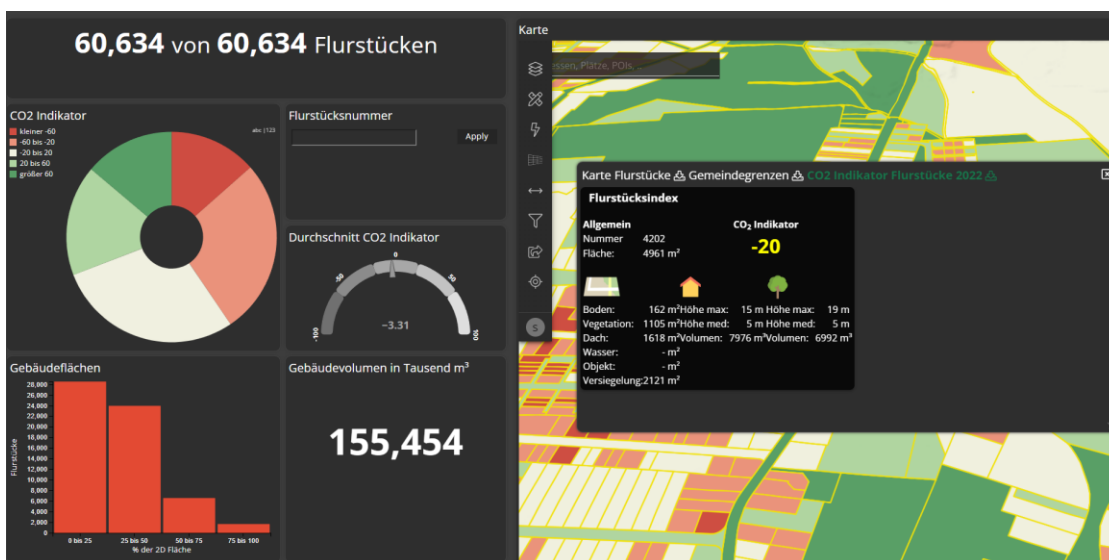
60,634 von 60,634 Flurstücken

CO2 Indikator

kleiner -60
-60 bis -20
-20 bis 20
20 bis 60
größer 60

abc | 123

Flurstücksnummer

Apply

Durchschnitt CO2 Indikator

-100 -50 0 50 100

-3.31

Gebäudeflächen

28,000
26,000
24,000
22,000
20,000
18,000
16,000
14,000
12,000
10,000
8,000
6,000
4,000
2,000
0

Flurstücke

0 bis 25
25 bis 50
50 bis 75
75 bis 100
% der 2D Fläche

Gebäudevolumen in Tausend m³

155,454

Karte

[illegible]essen, Plätze, POIs, ...

S

Karte Flurstücke Gemeindegrenzen CO2 Indikator Flurstücke 2022

Flurstücksindex

Allgemein
Nummer 4202
Fläche: 4961 m²

CO$_2$ Indikator
-20

Boden: 162 m² Höhe max: 15 m Höhe max: 19 m
Vegetation: 1105 m² Höhe med: 5 m Höhe med: 5 m
Dach: 1618 m² Volumen: 7976 m³ Volumen: 6992 m³
Wasser: - m²
Objekt: - m²
Versiegelung: 2121 m²